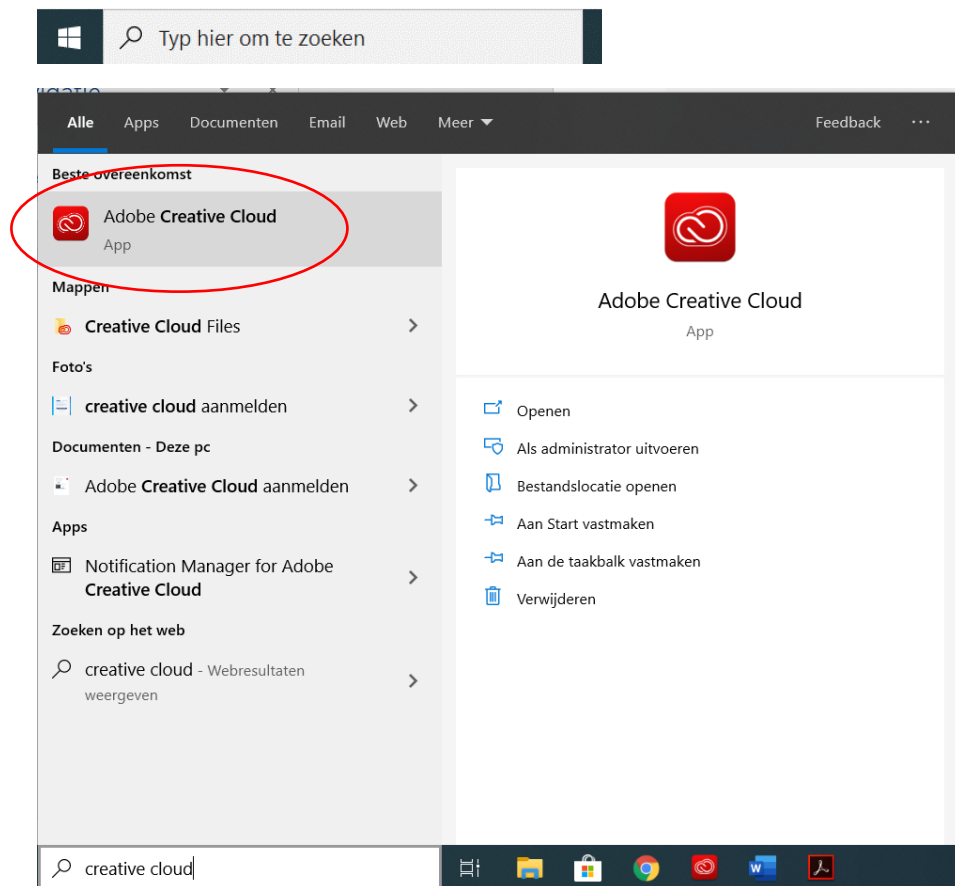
Typ hier om te zoeken

Alle Apps Documenten Email Web Meer Feedback ···

Beste overeenkomst

Adobe Creative Cloud
App

Mappen

Creative Cloud Files

Foto's

creative cloud aanmelden

Documenten - Deze pc

Adobe Creative Cloud aanmelden

Apps

Notification Manager for Adobe Creative Cloud

Zoeken op het web

creative cloud - Webresultaten weergeven

Adobe Creative Cloud
App

Openen
Als administrator uitvoeren
Bestandslocatie openen
Aan Start vastmaken
Aan de taakbalk vastmaken
Verwijderen

creative cloud